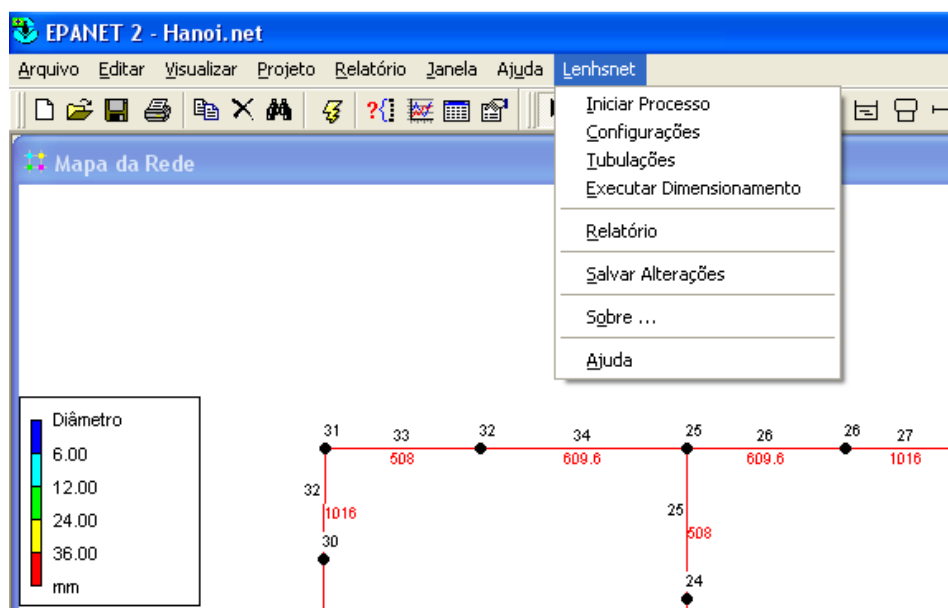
EPANET 2 - Hanoi.net

Arquivo Editar Visualizar Projeto Relatório Janela Ajuda Lenhsnet

Iniciar Processo
Configurações
Tubulações
Executar Dimensionamento
Relatório
Salvar Alterações
Sobre ...
Ajuda

Mapa da Rede

Diâmetro
6.00
12.00
24.00
36.00
mm

31
33
508
32
34
609.6
25
26
609.6
26
27
1016
32
1016
30
25
508
24